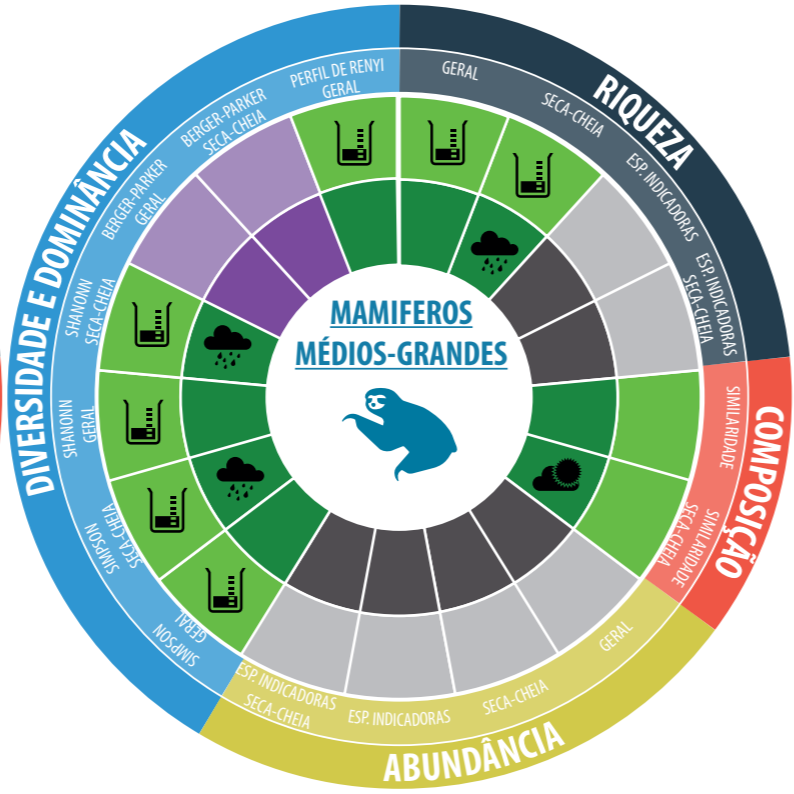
RIQUEZA

GERAL

SECA-CHEIA

ESP. INDICADORAS

ESP. INDICADORAS SECA-CHEIA

COMPOSIÇÃO

SIMILARIDADE

SIMILARIDADE SECA-CHEIA

ABUNDÂNCIA

GERAL

SECA-CHEIA

ESP. INDICADORAS

ESP. INDICADORAS SECA-CHEIA

DIVERSIDADE E DOMINÂNCIA

SIMPSON GERAL

SIMPSON SECA-CHEIA

SHANONN GERAL

SHANONN SECA-CHEIA

BERGER-PARKER GERAL

BERGER-PARKER SECA-CHEIA

PERFIL DE RENYI GERAL

MAMIFEROS MÉDIOS-GRANDES